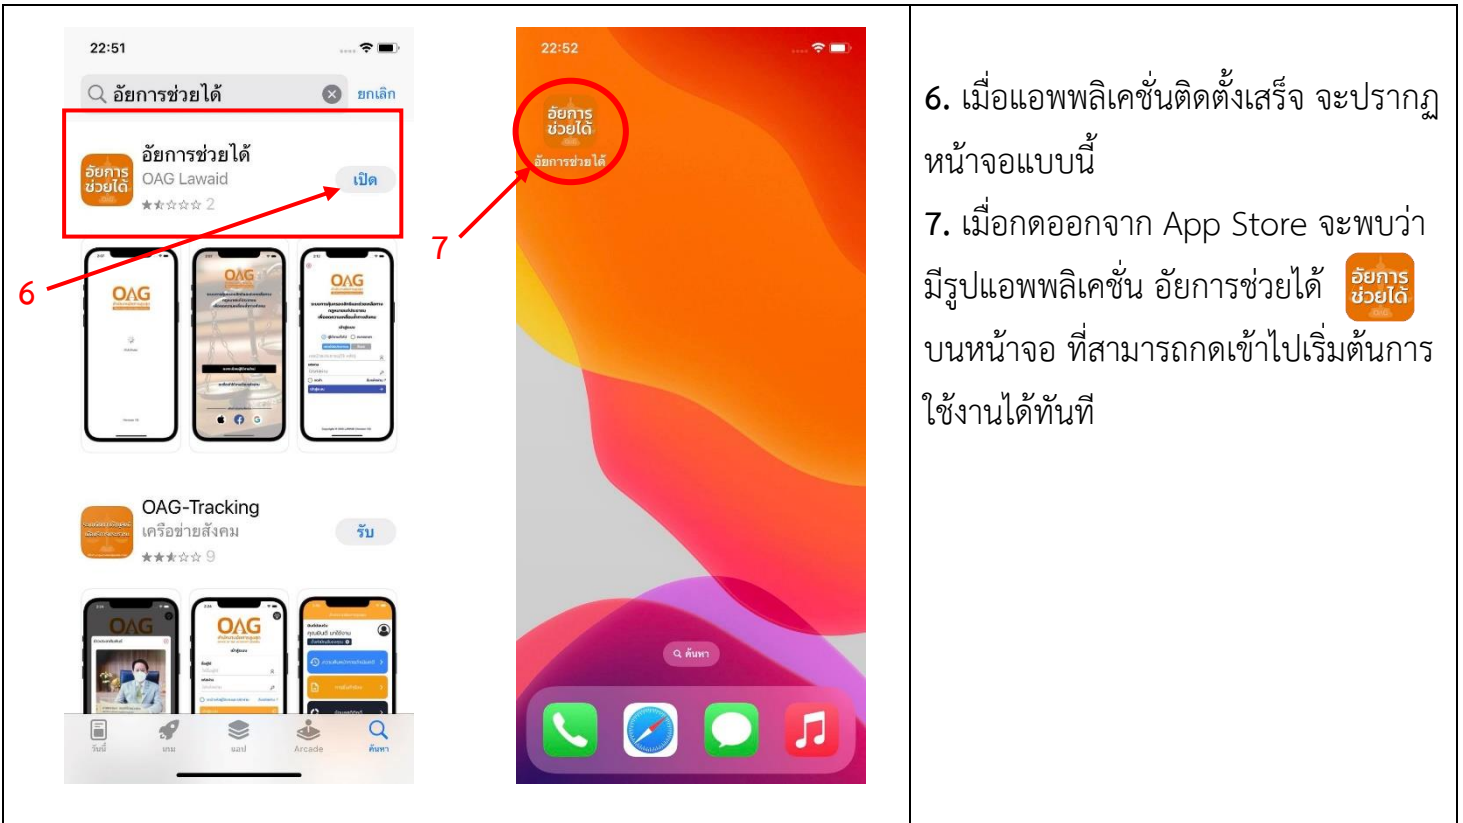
22:51

อัยการช่วยได้ ยกเลิก

อัยการช่วยได้
OAG Lawaid
เปิด
2

6

OAG

OAG

OAG

OAG-Tracking
เครือข่ายสังคม
รับ
9

OAG

OAG

วันนี้ เกม แอป Arcade ค้นหา

7

22:52

อัยการช่วยได้

อัยการช่วยได้

ค้นหา

6. เมื่อแอพพลิเคชั่นติดตั้งเสร็จ จะปรากฏหน้าจอแบบนี้

7. เมื่อกดออกจาก App Store จะพบว่ามีรูปแอพพลิเคชั่น อัยการช่วยได้ อัยการช่วยได้ บนหน้าจอ ที่สามารถกดเข้าไปเริ่มต้นการใช้งานได้ทันที